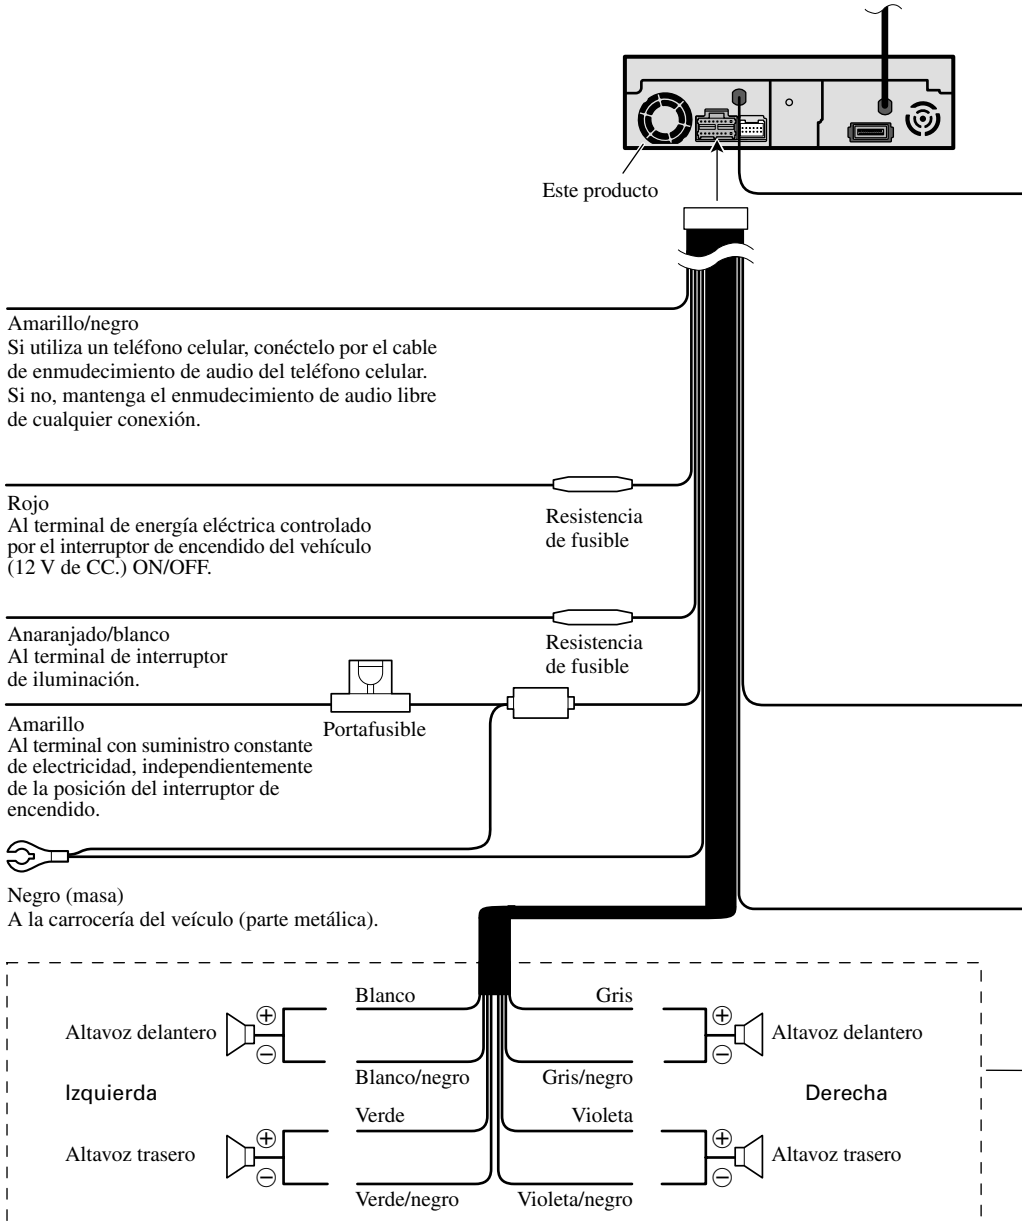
Este producto

Amarillo/negro
Si utiliza un teléfono celular, conéctelo por el cable de enmudecimiento de audio del teléfono celular. Si no, mantenga el enmudecimiento de audio libre de cualquier conexión.

Rojo
Al terminal de energía eléctrica controlado por el interruptor de encendido del vehículo (12 V de CC.) ON/OFF.

Resistencia de fusible

Anaranjado/blanco
Al terminal de interruptor de iluminación.

Resistencia de fusible

Amarillo
Al terminal con suministro constante de electricidad, independientemente de la posición del interruptor de encendido.

Portafusible

Negro (masa)
A la carrocería del veículo (parte metálica).

Altavoz delantero
Blanco
Gris
Altavoz delantero
Blanco/negro
Gris/negro
Izquierda
Derecha
Verde
Violeta
Altavoz trasero
Altavoz trasero
Verde/negro
Violeta/negro